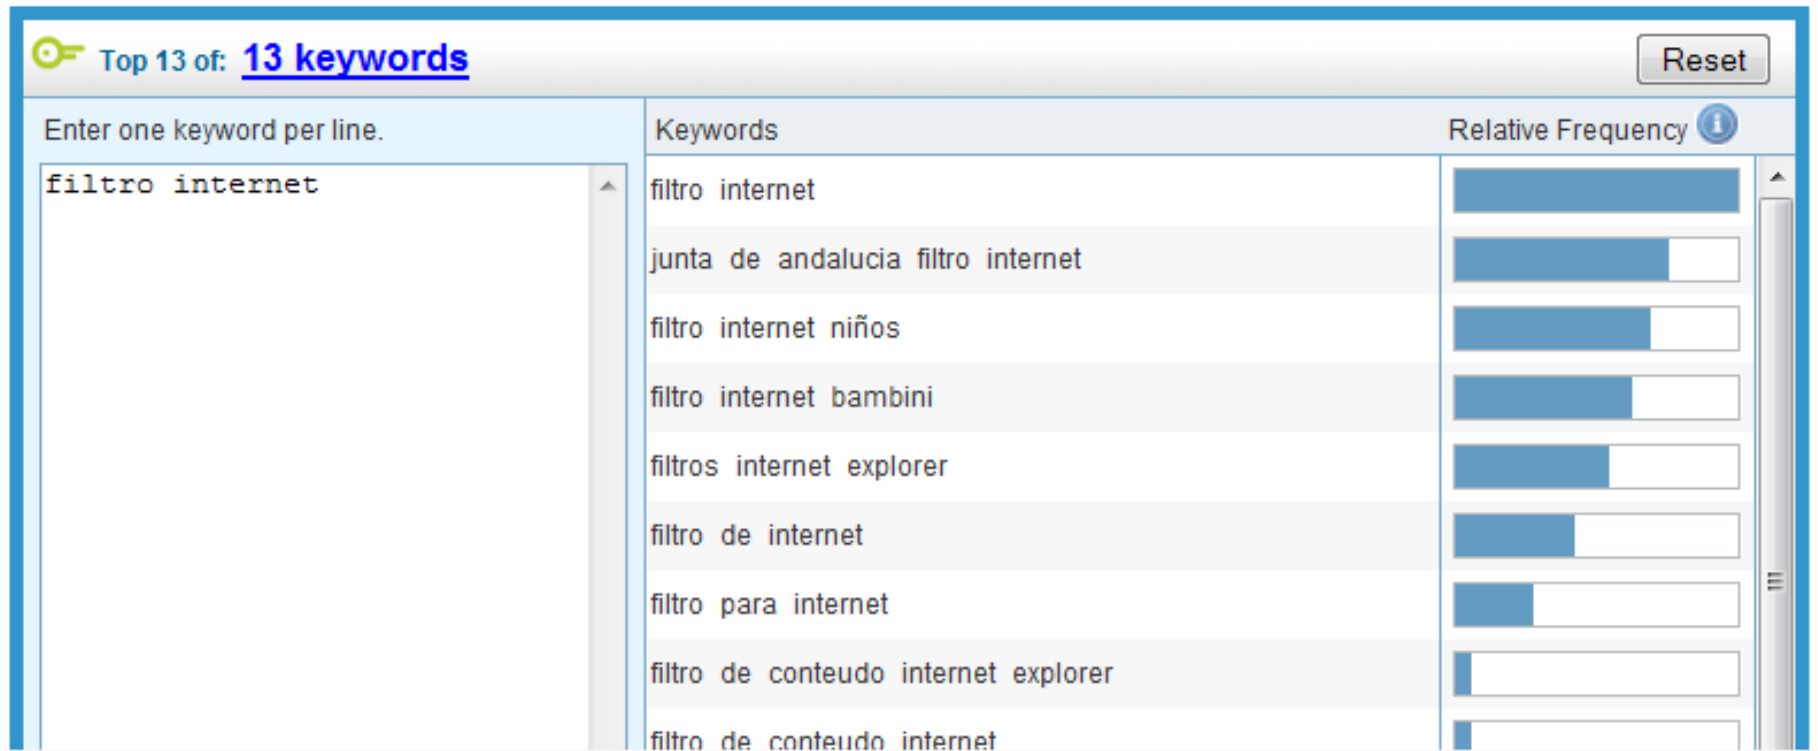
Top 13 of: 13 keywords

Reset

Enter one keyword per line.

filtro internet

| Keywords | Relative Frequency |
|---|---|
| filtro internet | |
| junta de andalucia filtro internet | |
| filtro internet niños | |
| filtro internet bambini | |
| filtros internet explorer | |
| filtro de internet | |
| filtro para internet | |
| filtro de conteudo internet explorer | |
| filtro de conteudo internet | |